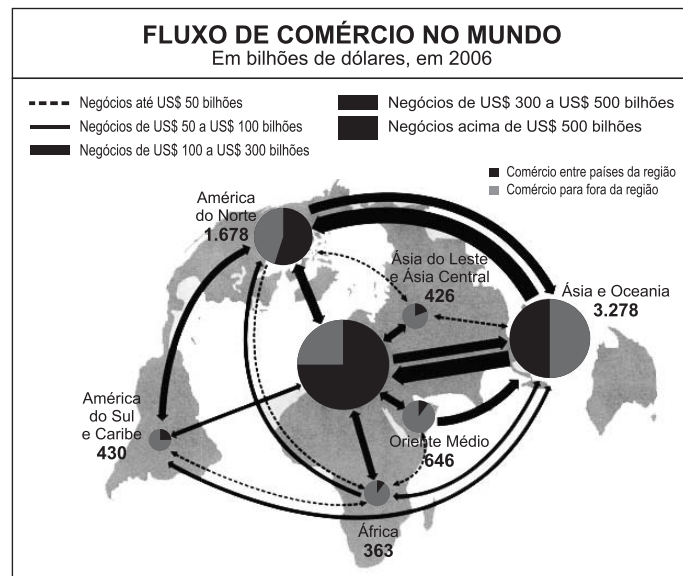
FLUXO DE COMÉRCIO NO MUNDO
Em bilhões de dólares, em 2006

Negócios até US$ 50 bilhões
Negócios de US$ 50 a US$ 100 bilhões
Negócios de US$ 100 a US$ 300 bilhões
Negócios de US$ 300 a US$ 500 bilhões
Negócios acima de US$ 500 bilhões

Comércio entre países da região
Comércio para fora da região

América do Norte
1.678

Ásia do Leste e Ásia Central
426

Ásia e Oceania
3.278

América do Sul e Caribe
430

Oriente Médio
646

África
363